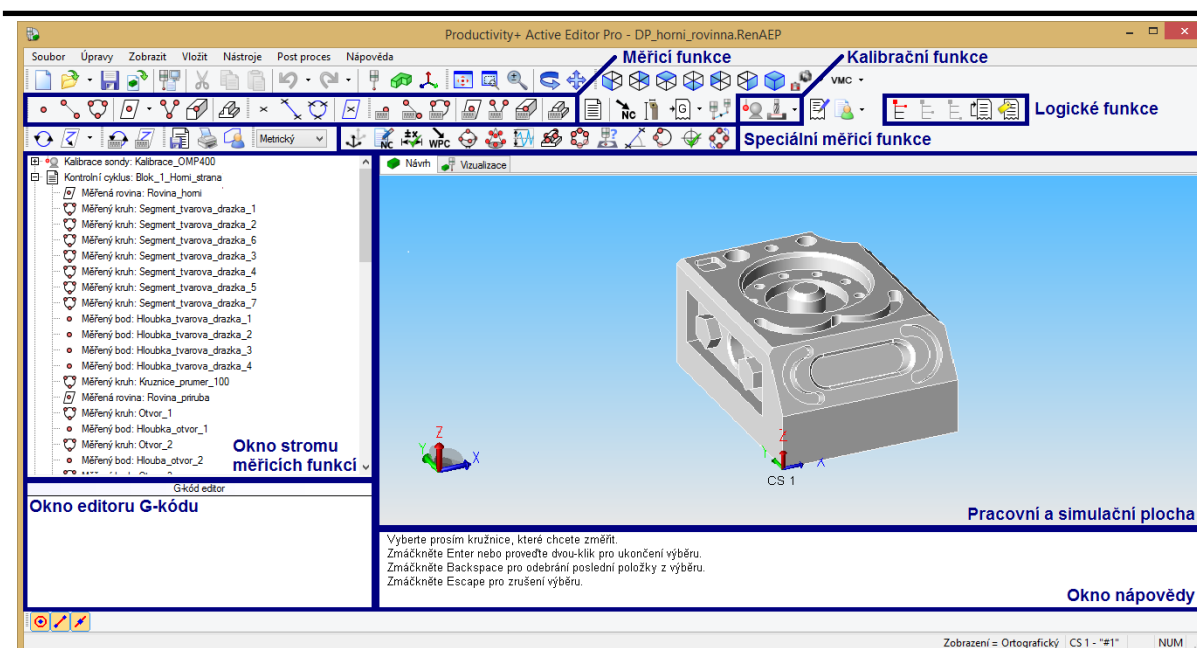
Productivity+ Active Editor Pro - DP_horni_rovinna.RenAEP

Soubor Úpravy Zobrazit Vložit Nástroje Post proces Nápověda

Měřicí funkce

Kalibrační funkce

VMC

Logické funkce

Metrický

Speciální měřicí funkce

Kalibrace sondy: Kalibrace_OMP400
Kontrolní cyklus: Blok_1_Horni_strana
Měřená rovina: Rovina_horni
Měřený kruh: Segment_tvarova_drazka_1
Měřený kruh: Segment_tvarova_drazka_2
Měřený kruh: Segment_tvarova_drazka_6
Měřený kruh: Segment_tvarova_drazka_3
Měřený kruh: Segment_tvarova_drazka_4
Měřený kruh: Segment_tvarova_drazka_5
Měřený kruh: Segment_tvarova_drazka_7
Měřený bod: Hloubka_tvarova_drazka_1
Měřený bod: Hloubka_tvarova_drazka_2
Měřený bod: Hloubka_tvarova_drazka_3
Měřený bod: Hloubka_tvarova_drazka_4
Měřený kruh: Kruznice_prumer_100
Měřená rovina: Rovina_priruba
Měřený kruh: Otvor_1
Měřený bod: Hloubka_otvor_1
Měřený kruh: Otvor_2
Měřený bod: Hlouba_otvor_2

Okno stromu měřicích funkcí

Návrh Vizualizace

Z X Y

CS 1

G-kód editor

Okno editoru G-kódu

Pracovní a simulační plocha

Vyberte prosím kružnice, které chcete změřit.
Zmáčkněte Enter nebo proveďte dvou-klik pro ukončení výběru.
Zmáčkněte Backspace pro odebrání poslední položky z výběru.
Zmáčkněte Escape pro zrušení výběru.

Okno nápovědy

Zobrazení = Ortografický CS 1 - "#1" NUM